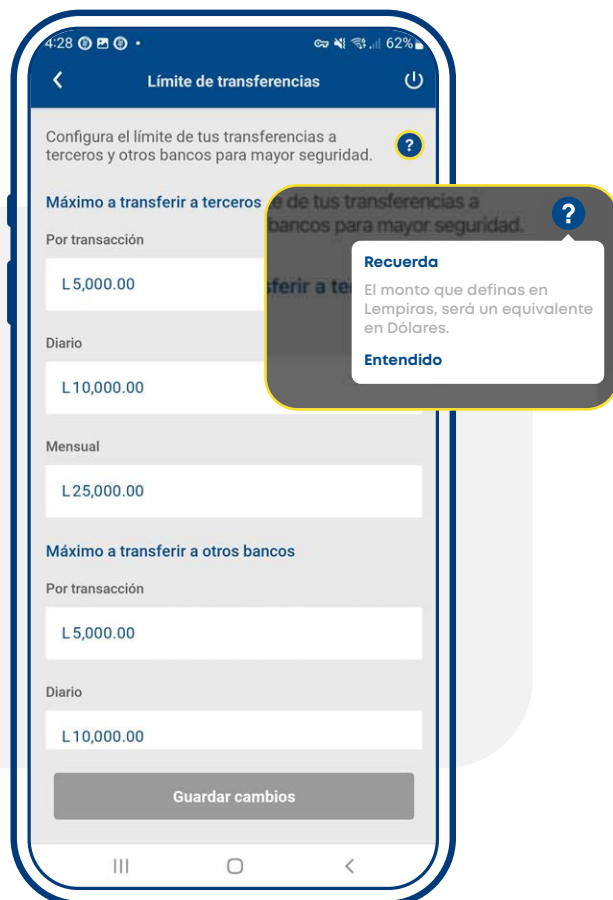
4:28 62%

Límite de transferencias

Configura el límite de tus transferencias a terceros y otros bancos para mayor seguridad.

Máximo a transferir a terceros

Por transacción

L 5,000.00

Diario

L 10,000.00

Mensual

L 25,000.00

Máximo a transferir a otros bancos

Por transacción

L 5,000.00

Diario

L 10,000.00

Guardar cambios

e de tus transferencias a bancos para mayor seguridad.

ferir a te

?

Recuerda

El monto que definas en Lempiras, será un equivalente en Dólares.

Entendido